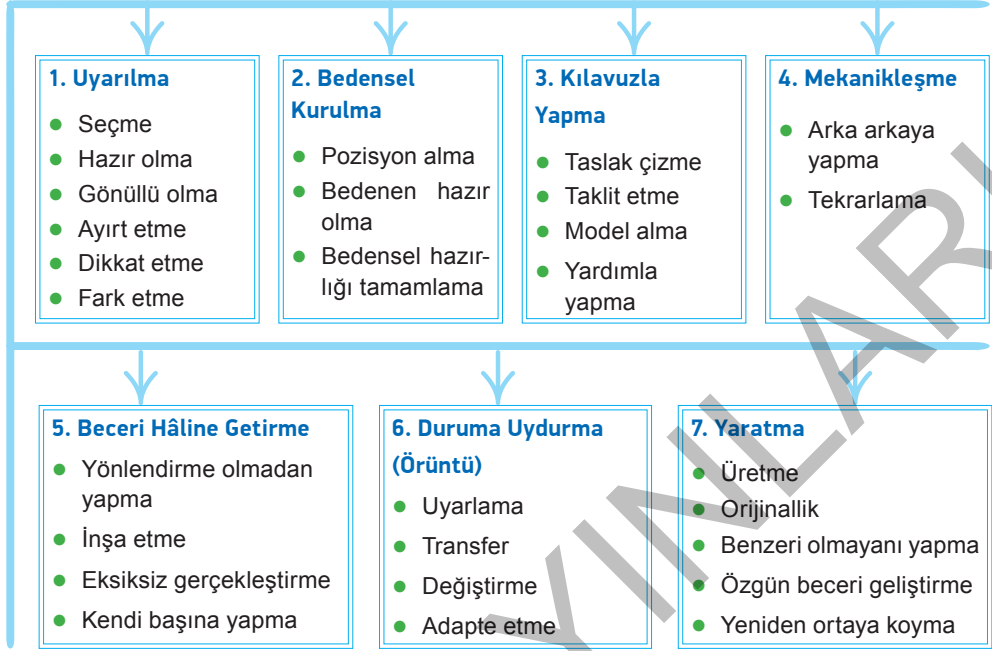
1. Uyarılma
- Seçme
- Hazır olma
- Gönüllü olma
- Ayırt etme
- Dikkat etme
- Fark etme

2. Bedensel Kurulma
- Pozisyon alma
- Bedenen hazır olma
- Bedensel hazırlığı tamamlama

3. Kılavuzla Yapma
- Taslak çizme
- Taklit etme
- Model alma
- Yardımla yapma

4. Mekanikleşme
- Arka arkaya yapma
- Tekrarlama

5. Beceri Hâline Getirme
- Yönlendirme olmadan yapma
- İnşa etme
- Eksiksiz gerçekleştirme
- Kendi başına yapma

6. Duruma Uydurma (Örüntü)
- Uyarlama
- Transfer
- Değiştirme
- Adapte etme

7. Yaratma
- Üretme
- Orijinallik
- Benzeri olmayanı yapma
- Özgün beceri geliştirme
- Yeniden ortaya koyma

YAYINLARI